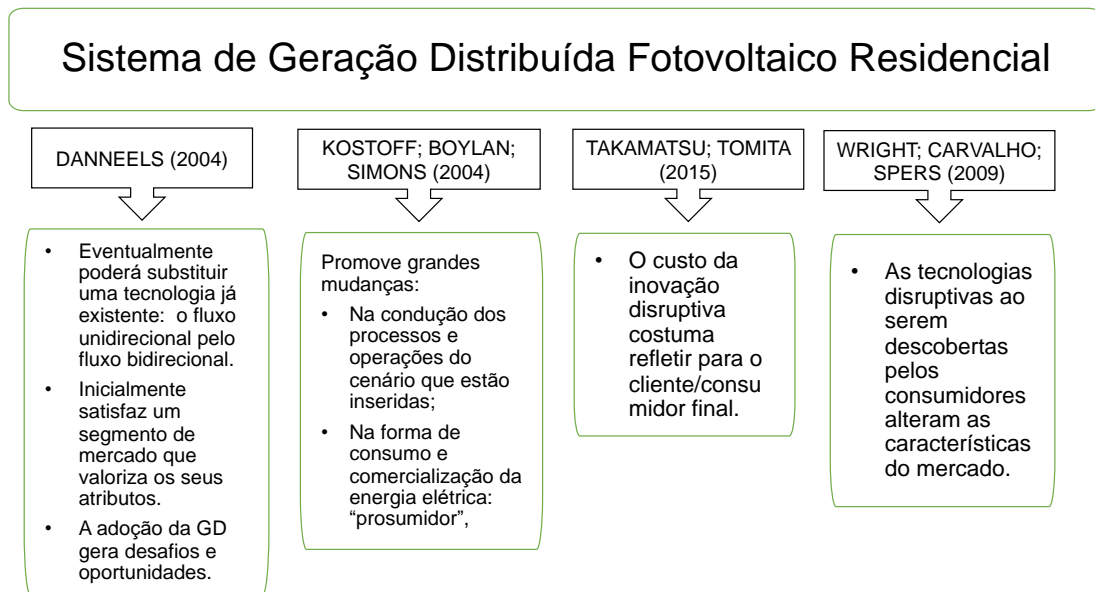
Sistema de Geração Distribuída Fotovoltaico Residencial

DANNEELS (2004)

- Eventualmente poderá substituir uma tecnologia já existente: o fluxo unidirecional pelo fluxo bidirecional.
- Inicialmente satisfaz um segmento de mercado que valoriza os seus atributos.
- A adoção da GD gera desafios e oportunidades.

KOSTOFF; BOYLAN; SIMONS (2004)

Promove grandes mudanças:
- Na condução dos processos e operações do cenário que estão inseridas;
- Na forma de consumo e comercialização da energia elétrica: "prosumidor",

TAKAMATSU; TOMITA (2015)

- O custo da inovação disruptiva costuma refletir para o cliente/consu midor final.

WRIGHT; CARVALHO; SPERS (2009)

- As tecnologias disruptivas ao serem descobertas pelos consumidores alteram as características do mercado.